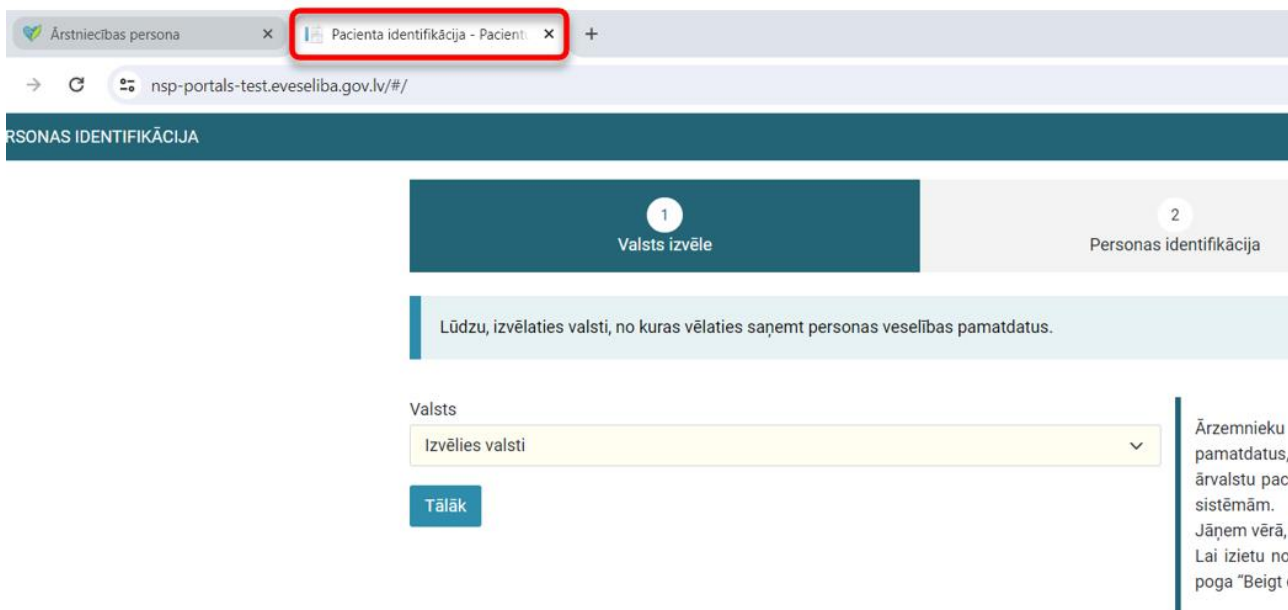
Ārstniecības persona ×
Pacienta identifikācija - Pacient ×
+
nsp-portals-test.eveseliba.gov.lv/#/

RSONAS IDENTIFIKĀCIJA

1
Valsts izvēle

2
Personas identifikācija

Lūdzu, izvēlaties valsti, no kuras vēlaties saņemt personas veselības pamatdatus.

Valsts
Izvēlies valsti

Tālāk

Ārzemnieku
pamatdatus,
ārvalstu pac
sistēmām.
Jāņem vērā,
Lai izietu no
poga "Beigt